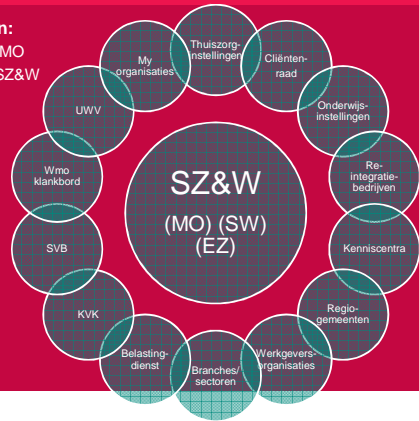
n:
MO
SZ&W

Thuiszorginstellingen

Cliëntenraad

Onderwijsinstellingen

Reintegratiebedrijven

Kenniscentra

Regiogemeenten

Werkgeversorganisaties

Branches/sectoren

Belastingdienst

KVK

SVB

Wmo klankbord

UWV

My organisaties

SZ&W

(MO) (SW)
(EZ)